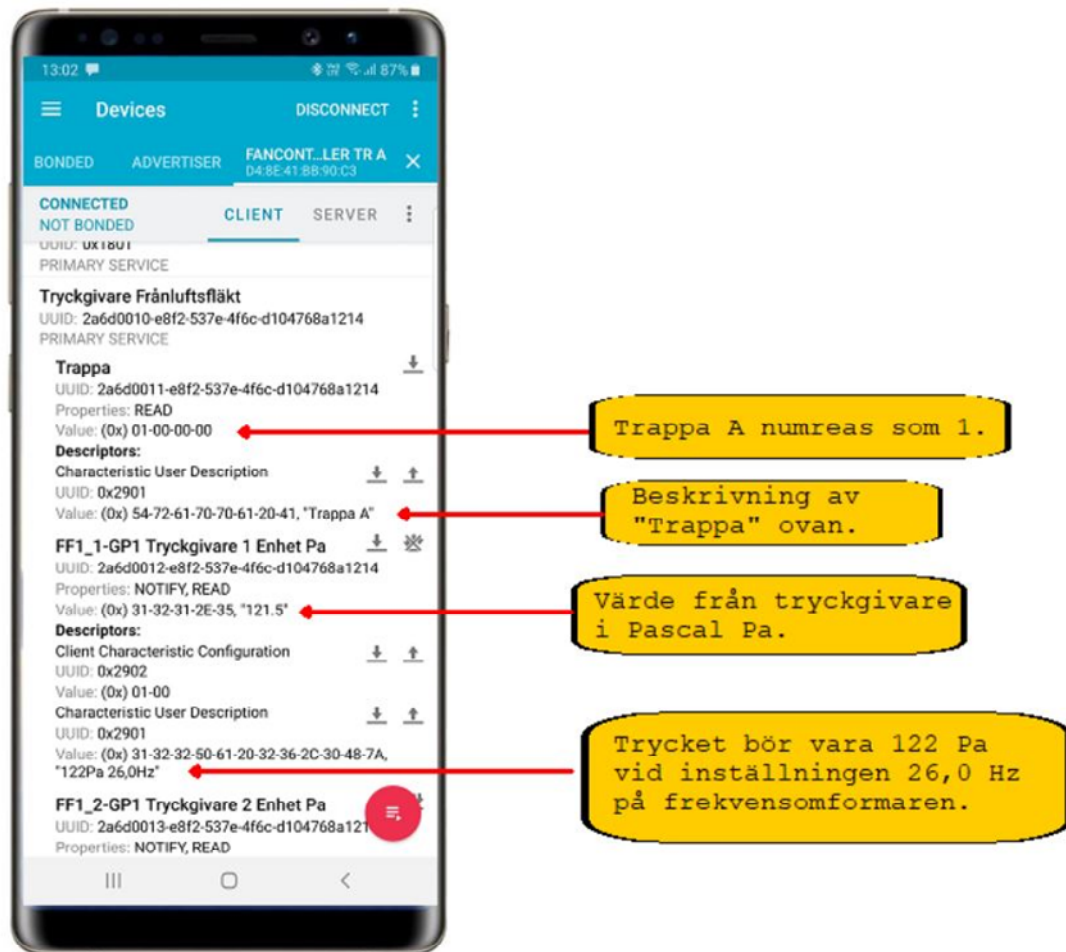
13:02 87%

Devices DISCONNECT

BONDED ADVERTISER FANCONT...LER TR A D4:8E:41:BB:90:C3

CONNECTED
NOT BONDED
CLIENT SERVER

UUID: 0x180 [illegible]
PRIMARY SERVICE

Tryckgivare Frånluftsfläkt
UUID: 2a6d0010-e8f2-537e-4f6c-d104768a1214
PRIMARY SERVICE

Trappa
UUID: 2a6d0011-e8f2-537e-4f6c-d104768a1214
Properties: READ
Value: (0x) 01-00-00-00
Descriptors:
Characteristic User Description
UUID: 0x2901
Value: (0x) 54-72-61-70-70-61-20-41, "Trappa A"

FF1_1-GP1 Tryckgivare 1 Enhet Pa
UUID: 2a6d0012-e8f2-537e-4f6c-d104768a1214
Properties: NOTIFY, READ
Value: (0x) 31-32-31-2E-35, "121.5"
Descriptors:
Client Characteristic Configuration
UUID: 0x2902
Value: (0x) 01-00
Characteristic User Description
UUID: 0x2901
Value: (0x) 31-32-32-50-61-20-32-36-2C-30-48-7A, "122Pa 26,0Hz"

FF1_2-GP1 Tryckgivare 2 Enhet Pa
UUID: 2a6d0013-e8f2-537e-4f6c-d104768a121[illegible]
Properties: NOTIFY, READ

Trappa A numreas som 1.

Beskrivning av "Trappa" ovan.

Värde från tryckgivare i Pascal Pa.

Trycket bör vara 122 Pa vid inställningen 26,0 Hz på frekvensomformaren.